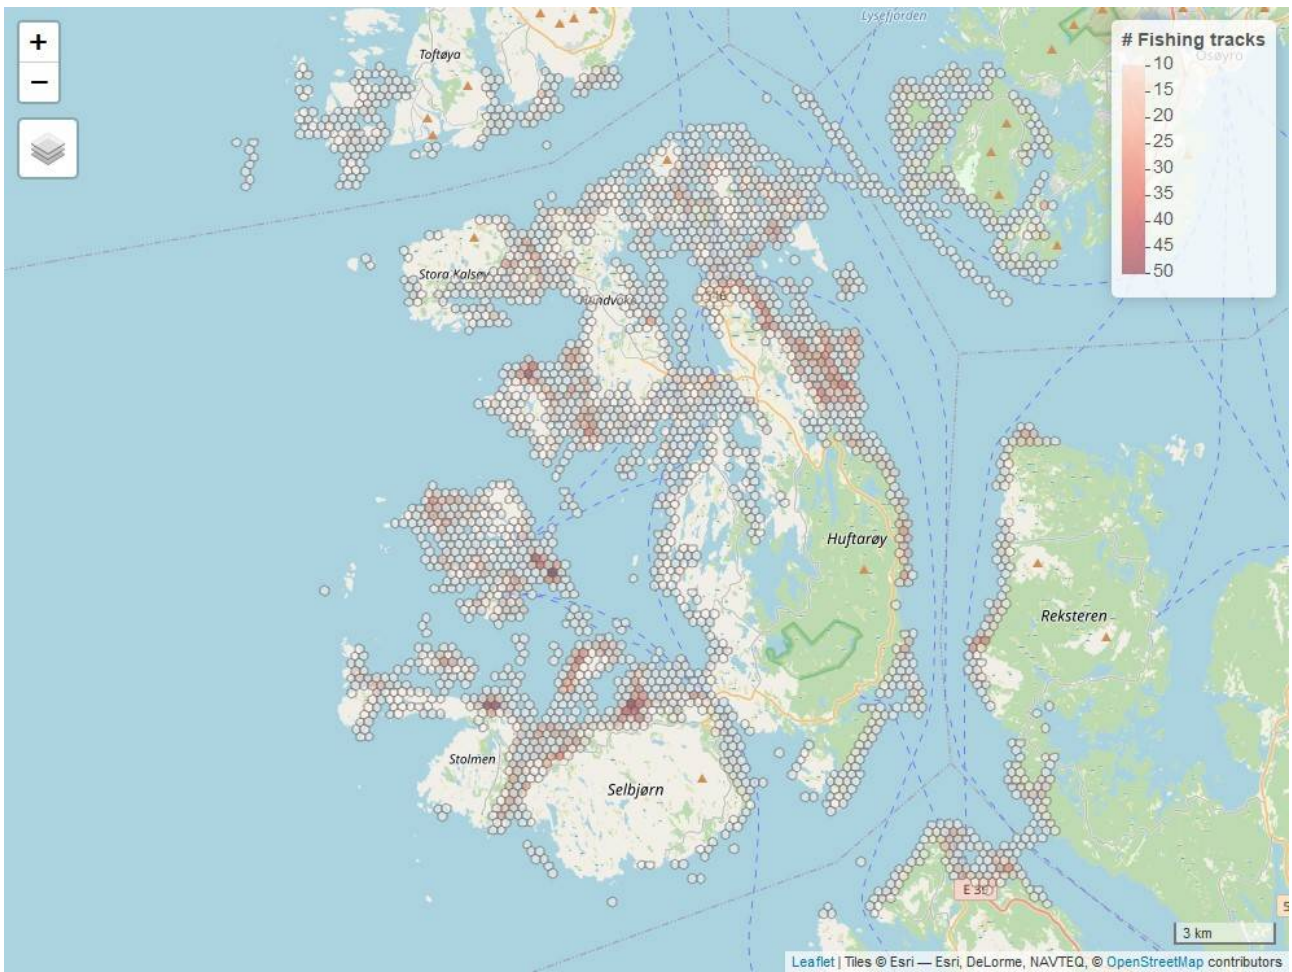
+
−

# Fishing tracks
10
15
20
25
30
35
40
45
50

Lysefjorden
Toftøya
Osøyro
Stora Kalsøy
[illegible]ndvoka
Huftarøy
Reksteren
Stolmen
Selbjørn
E 39

3 km

Leaflet | Tiles © Esri — Esri, DeLorme, NAVTEQ, © OpenStreetMap contributors